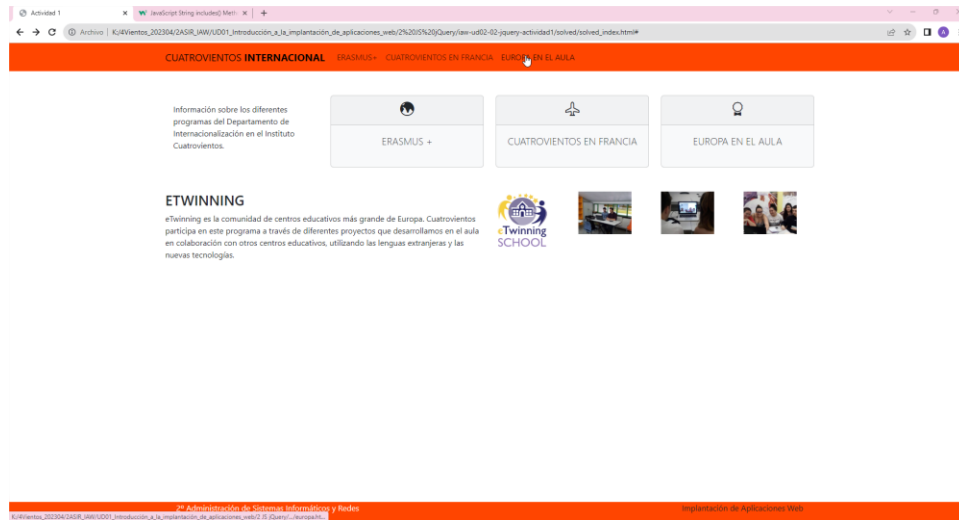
Actividad 1 × JavaScript String includes() Meth ×  +

← → C ⓘ Archivo | K:/4Vientos_202304/2ASIR_IAW/UD01_Introducción_a_la_implantación_de_aplicaciones_web/2%20JS%20jQuery/iaw-ud02-02-jquery-actividad1/solved/solved_index.html#

CUATROVIENTOS INTERNACIONAL ERASMUS+ CUATROVIENTOS EN FRANCIA EUROPA EN EL AULA

Información sobre los diferentes programas del Departamento de Internacionalización en el Instituto Cuatrovientos.

ERASMUS +

CUATROVIENTOS EN FRANCIA

EUROPA EN EL AULA

ETWINNING

eTwinning es la comunidad de centros educativos más grande de Europa. Cuatrovientos participa en este programa a través de diferentes proyectos que desarrollamos en el aula en colaboración con otros centros educativos, utilizando las lenguas extranjeras y las nuevas tecnologías.

eTwinning SCHOOL

2º Administración de Sistemas Informáticos y Redes

Implantación de Aplicaciones Web

K:/4Vientos_202304/2ASIR_IAW/UD01_Introducción_a_la_implantación_de_aplicaciones_web/2 JS jQuery/.../europa.ht...